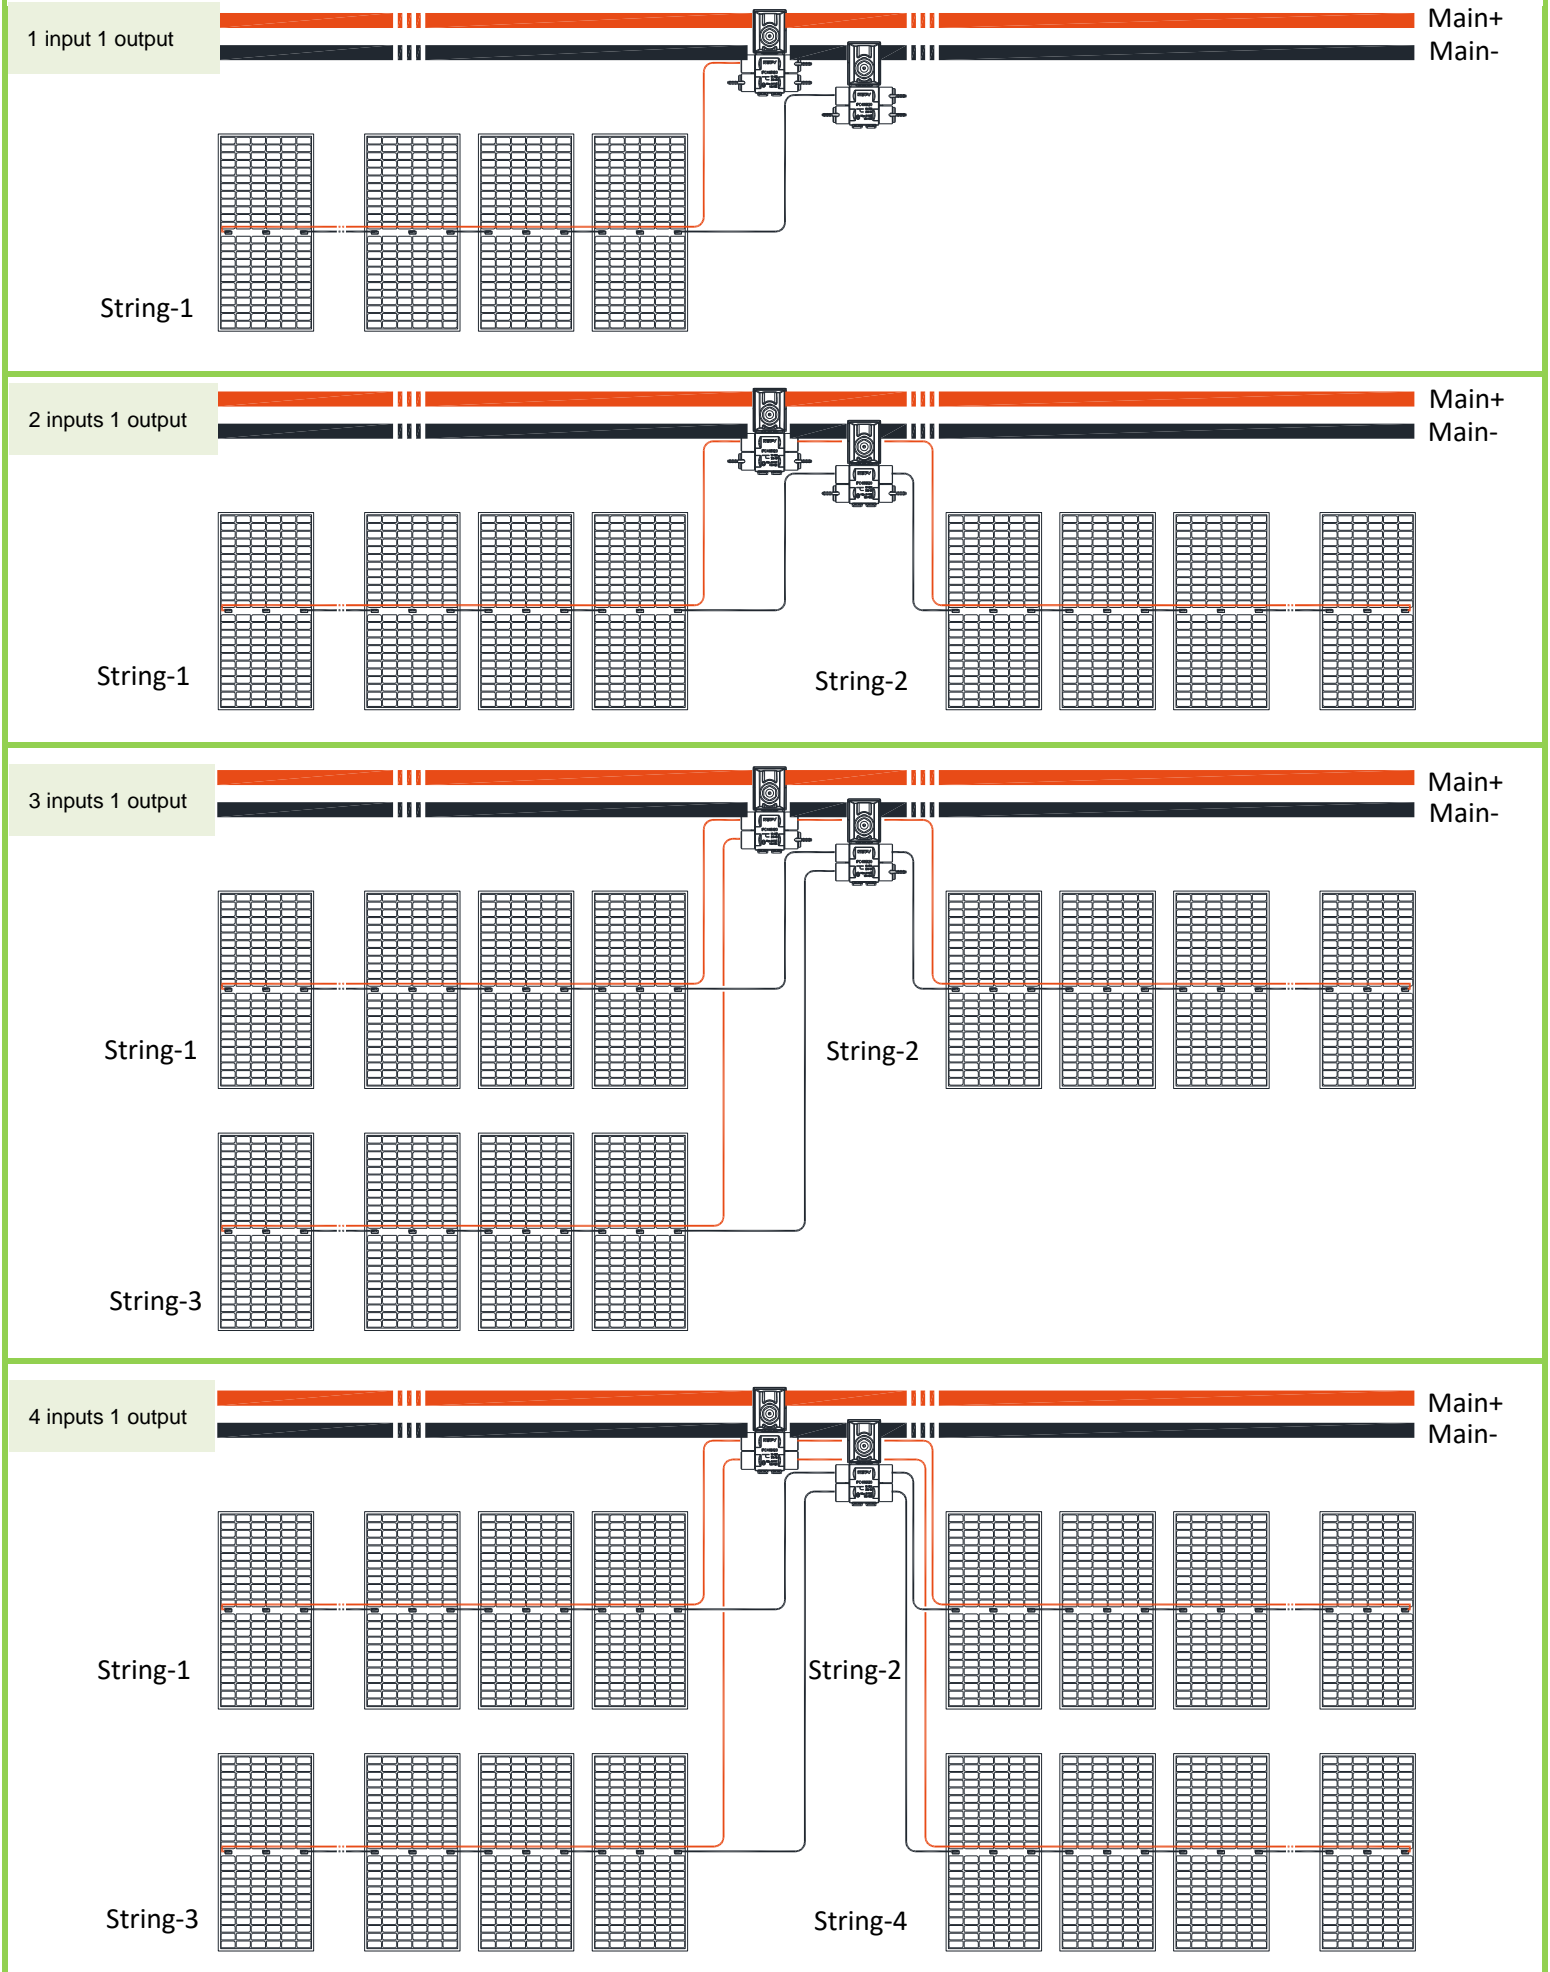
1 input 1 output

Main+
Main-

String-1

2 inputs 1 output

Main+
Main-

String-1

String-2

3 inputs 1 output

Main+
Main-

String-1

String-2

String-3

4 inputs 1 output

Main+
Main-

String-1

String-2

String-3

String-4